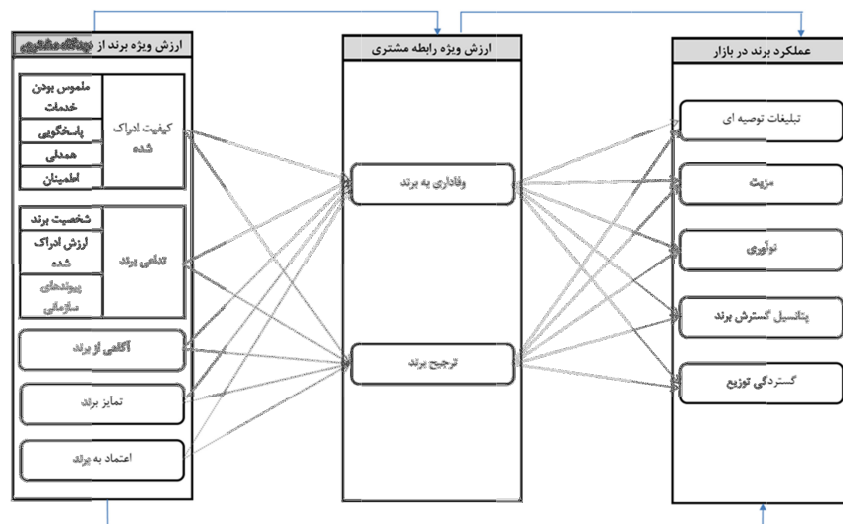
ارزش ویژه برند از دیدگاه مشتری

کیفیت ادراک شده

ملموس بودن خدمات

پاسخگویی

همدلی

اطمینان

تداعی برند

شخصیت برند

ارزش ادراک شده

پیوندهای سازمانی

آگاهی از برند

تمایز برند

اعتماد به برند

ارزش ویژه رابطه مشتری

وفاداری به برند

ترجیح برند

عملکرد برند در بازار

تبلیغات توصیه ای

مزیت

نوآوری

پتانسیل گسترش برند

گستردگی توزیع